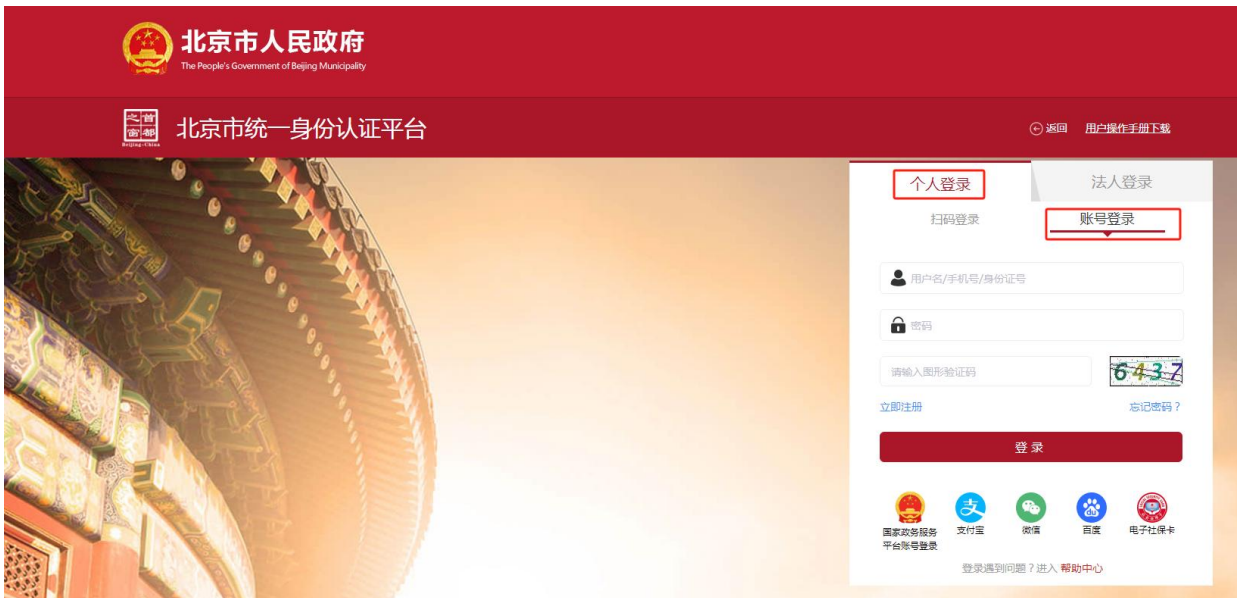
北京市人民政府
The People's Government of Beijing Municipality

之首 窗都
Beijing·China

北京市统一身份认证平台

返回 用户操作手册下载

个人登录 法人登录

扫码登录 账号登录

用户名/手机号/身份证号

密码

请输入图形验证码 6437

立即注册 忘记密码？

登录

国家政务服务平台账号登录 支付宝 微信 百度 电子社保卡

登录遇到问题？进入 帮助中心